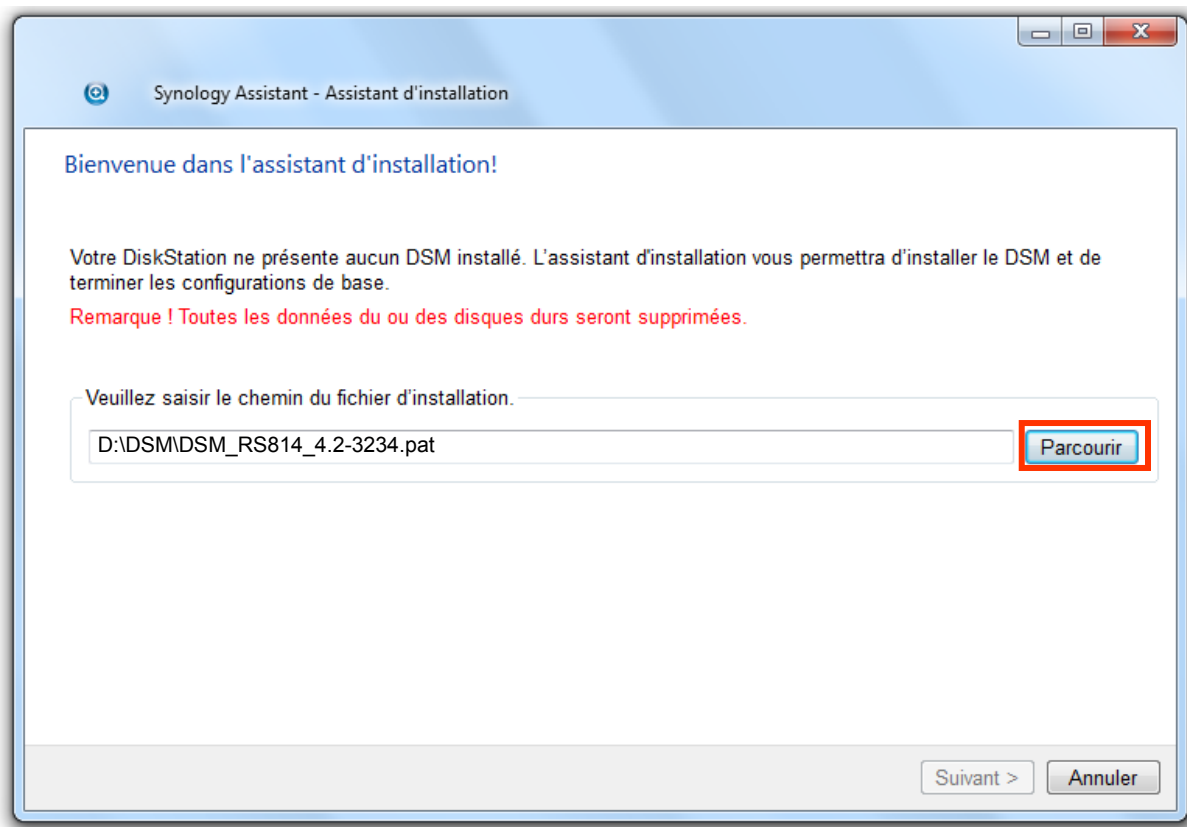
Synology Assistant - Assistant d'installation

Bienvenue dans l'assistant d'installation!

Votre DiskStation ne présente aucun DSM installé. L'assistant d'installation vous permettra d'installer le DSM et de terminer les configurations de base.

Remarque ! Toutes les données du ou des disques durs seront supprimées.

Veuillez saisir le chemin du fichier d'installation.

D:\DSM\DSM_RS814_4.2-3234.pat

Parcourir

Suivant >

Annuler